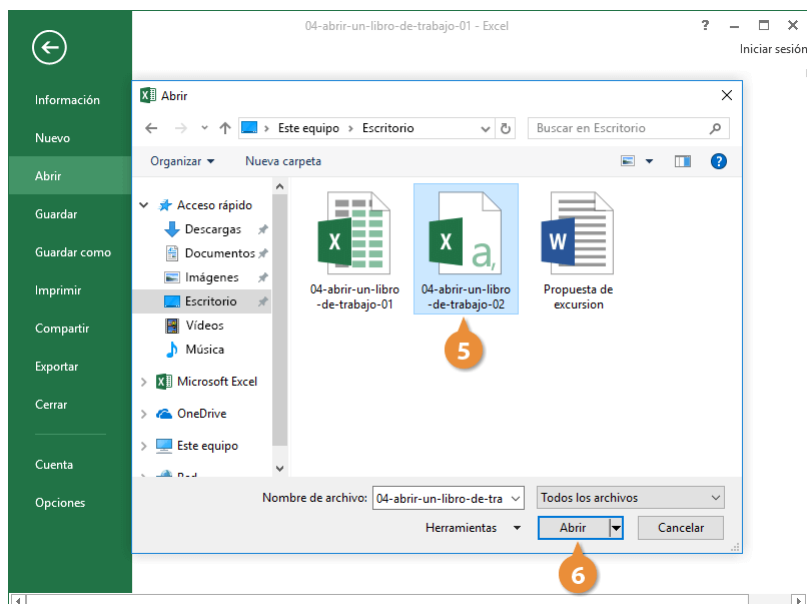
04-abrir-un-libro-de-trabajo-01 - Excel

? – □ ✕

Iniciar sesión

Información

Nuevo

Abrir

Guardar

Guardar como

Imprimir

Compartir

Exportar

Cerrar

Cuenta

Opciones

Abrir

Este equipo > Escritorio

Buscar en Escritorio

Organizar ▾

Nueva carpeta

Acceso rápido

Descargas

Documentos

Imágenes

Escritorio

Vídeos

Música

Microsoft Excel

OneDrive

Este equipo

Red

X

04-abrir-un-libro-de-trabajo-01

X a

04-abrir-un-libro-de-trabajo-02

5

W

Propuesta de excursion

Nombre de archivo: 04-abrir-un-libro-de-tra

Todos los archivos

Herramientas ▾

Abrir

Cancelar

6